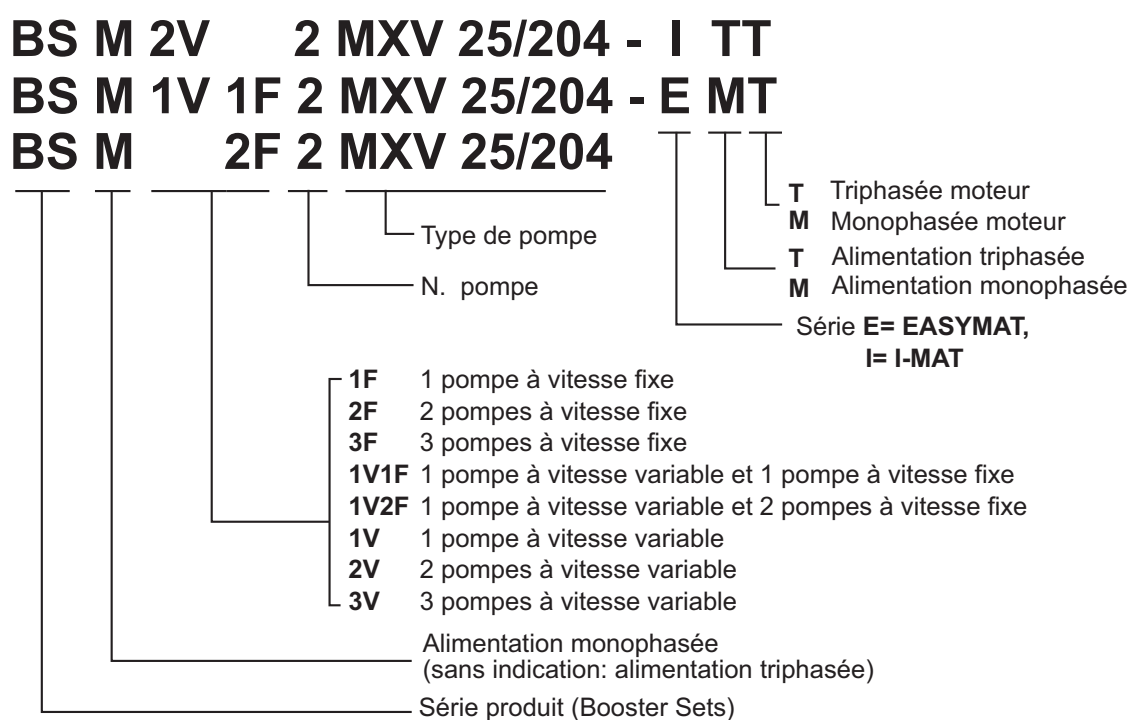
BS M 2V 2 MXV 25/204 - I TT
BS M 1V 1F 2 MXV 25/204 - E MT
BS M 2F 2 MXV 25/204

T Triphasée moteur
M Monophasée moteur

T Alimentation triphasée
M Alimentation monophasée

Type de pompe

N. pompe

Série E= EASYMAT,
I= I-MAT

1F 1 pompe à vitesse fixe
2F 2 pompes à vitesse fixe
3F 3 pompes à vitesse fixe
1V1F 1 pompe à vitesse variable et 1 pompe à vitesse fixe
1V2F 1 pompe à vitesse variable et 2 pompes à vitesse fixe
1V 1 pompe à vitesse variable
2V 2 pompes à vitesse variable
3V 3 pompes à vitesse variable

Alimentation monophasée
(sans indication: alimentation triphasée)

Série produit (Booster Sets)